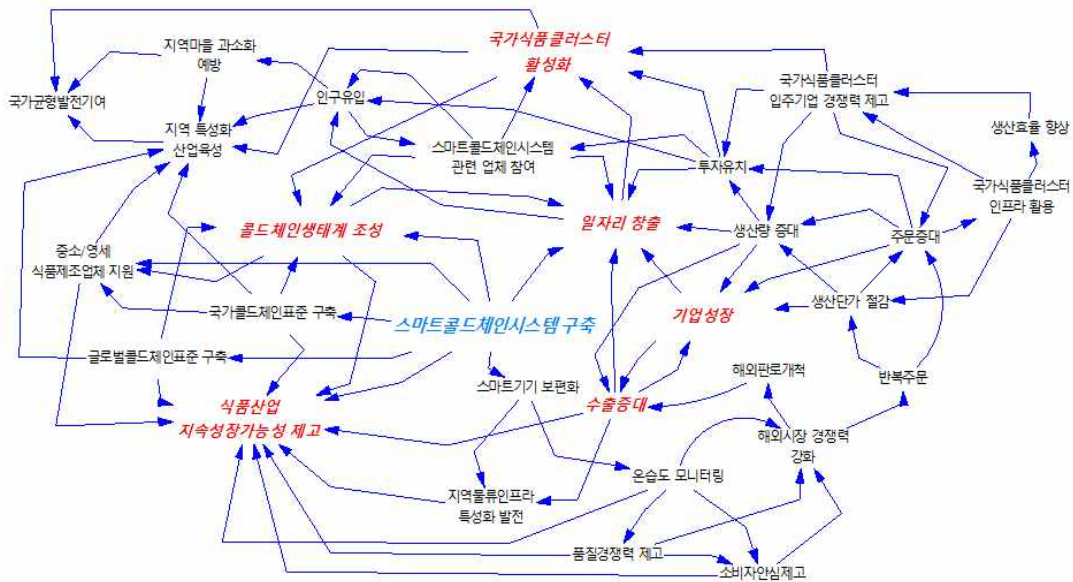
국가식품클러스터 활성화

지역마을 과소화 예방

국가균형발전기여

인구유입

지역 특성화 산업육성

스마트콜드체인시스템 관련 업체 참여

국가식품클러스터 입주기업 경쟁력 제고

생산효율 향상

투자유치

국가식품클러스터 인프라 활용

콜드체인생태계 조성

일자리 창출

생산량 증대

주문증대

중소/영세 식품제조업체 지원

생산단가 절감

국가콜드체인표준 구축

스마트콜드체인시스템 구축

기업성장

글로벌콜드체인표준 구축

해외판로개척

반복주문

스마트기기 보편화

식품산업 지속성장가능성 제고

수출증대

해외시장 경쟁력 강화

온습도 모니터링

지역물류인프라 특성화 발전

품질경쟁력 제고

소비자안심제고